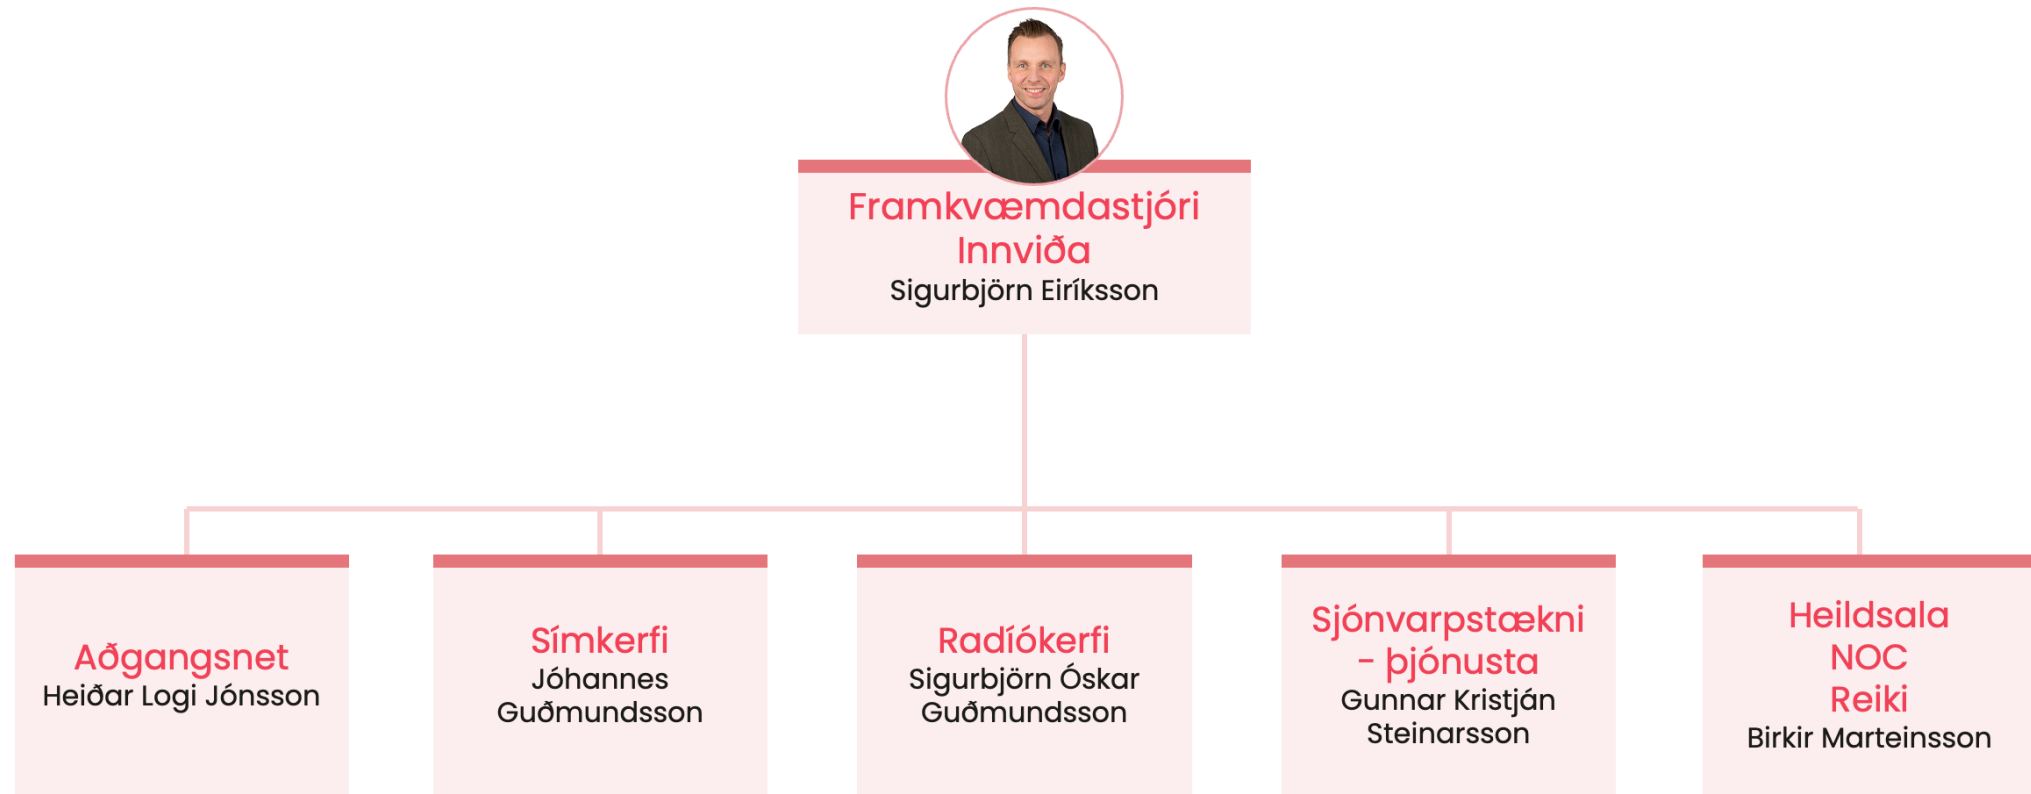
Framkvæmdastjóri Innviða
Sigurbjörn Eiríksson

Aðgangsnet
Heiðar Logi Jónsson

Símkerfi
Jóhannes Guðmundsson

Radíókerfi
Sigurbjörn Óskar Guðmundsson

Sjónvarpstækni - þjónusta
Gunnar Kristján Steinarsson

Heildsala
NOC
Reiki
Birkir Marteinsson